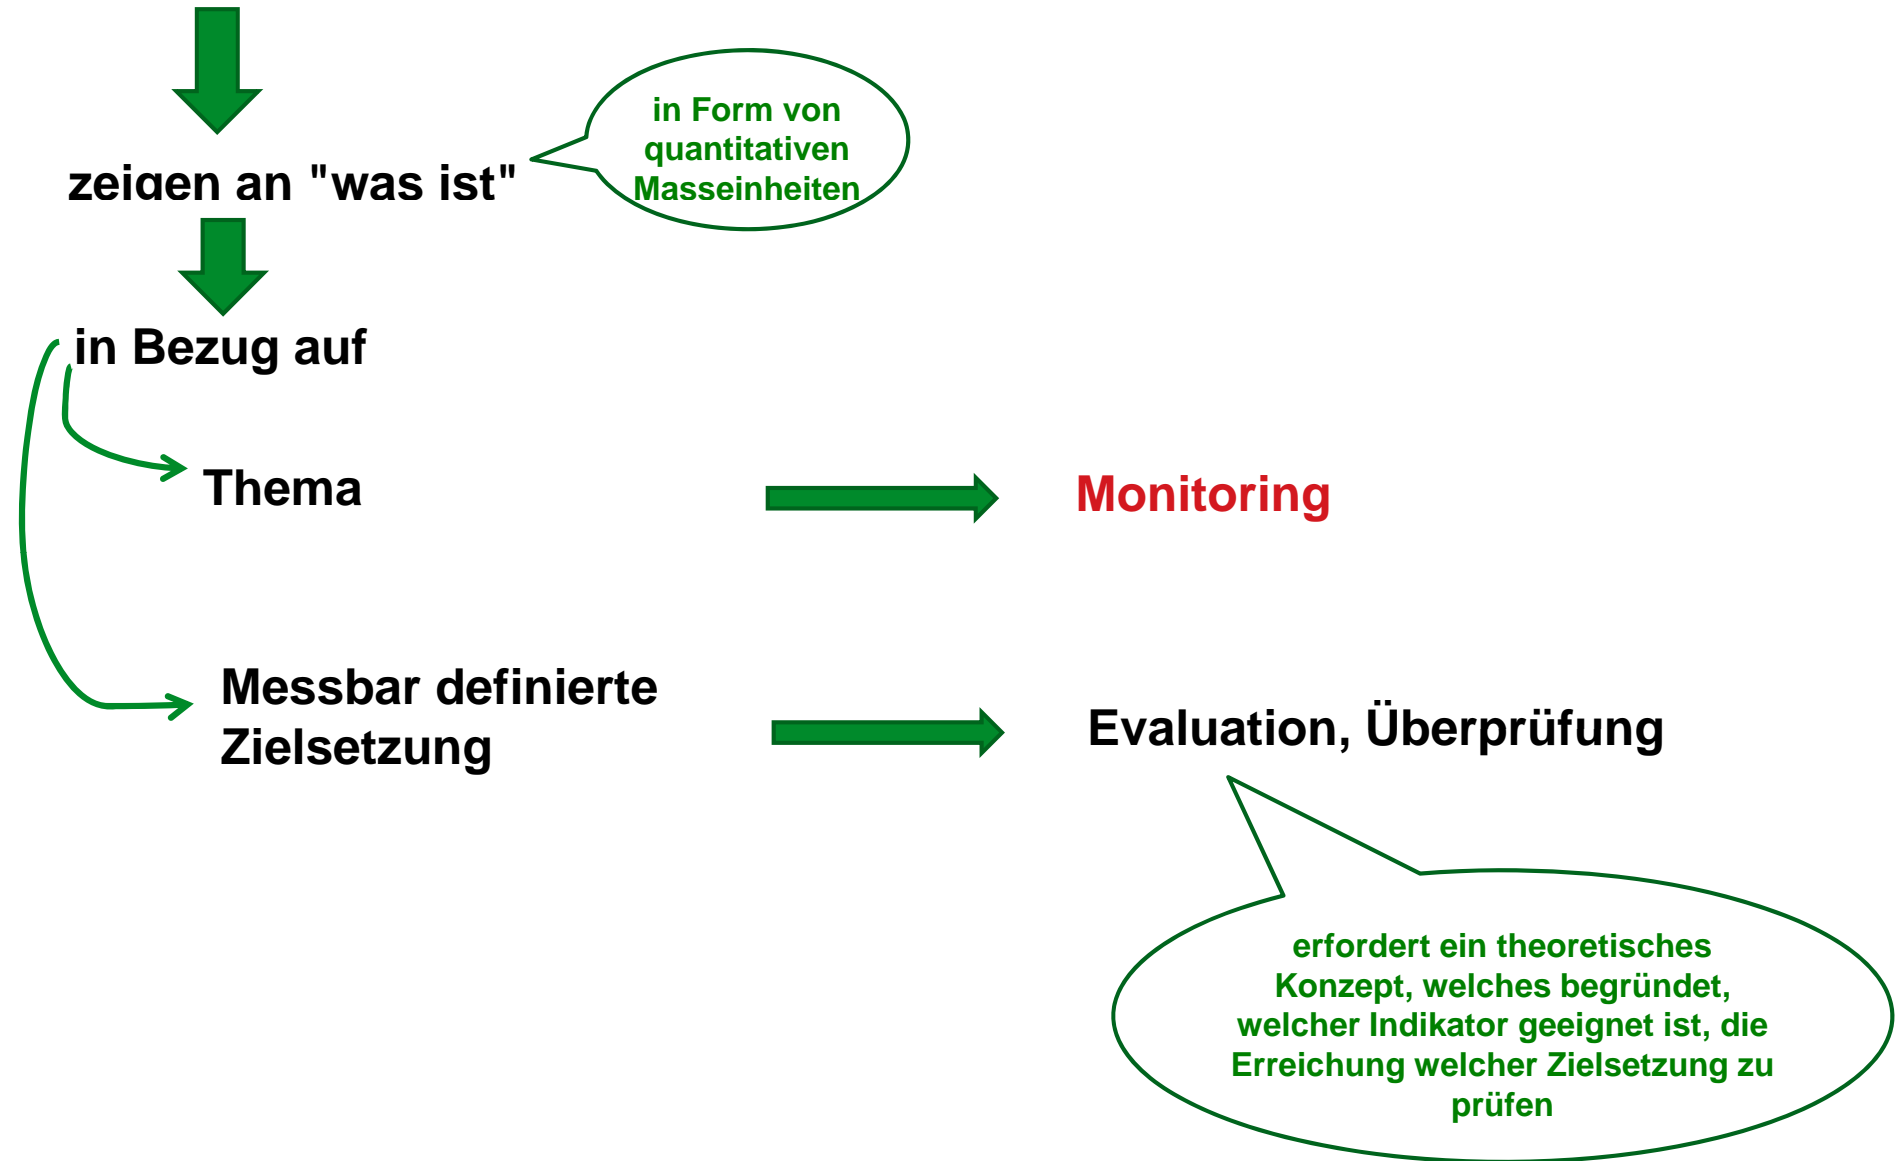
zeigen an "was ist"

in Form von quantitativen Masseinheiten

in Bezug auf

Thema

Monitoring

Messbar definierte Zielsetzung

Evaluation, Überprüfung

erfordert ein theoretisches Konzept, welches begründet, welcher Indikator geeignet ist, die Erreichung welcher Zielsetzung zu prüfen